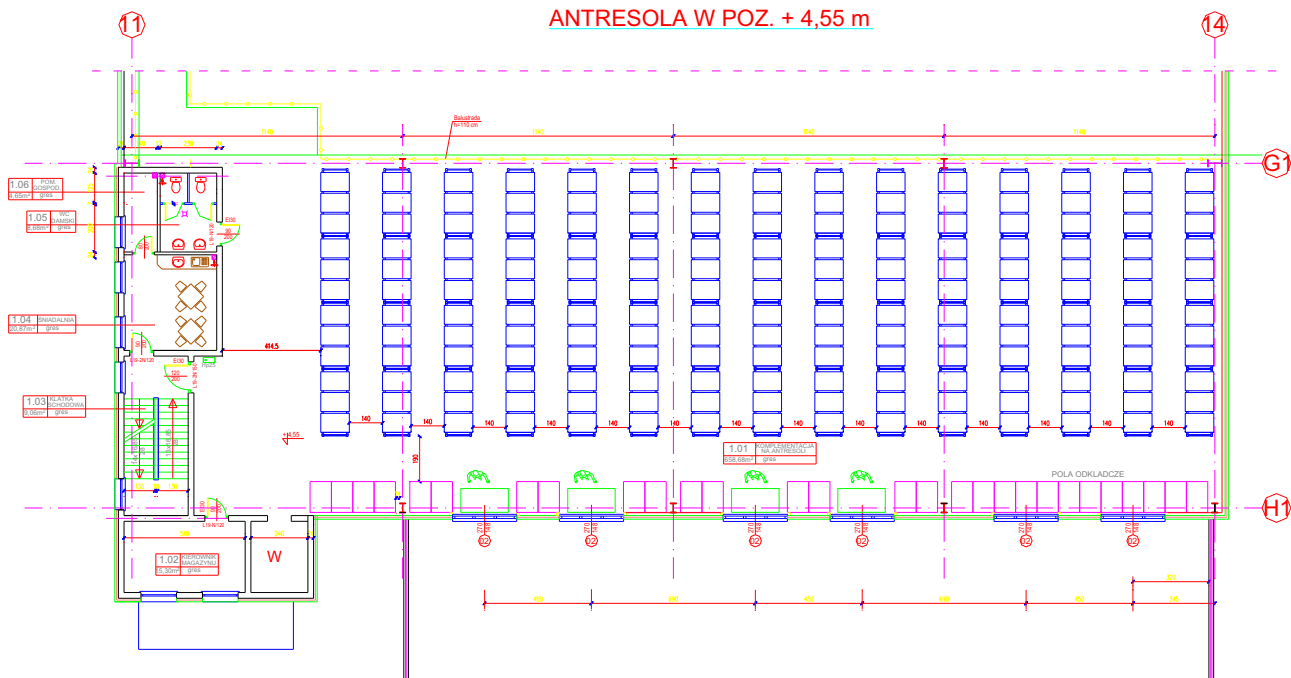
ANTRESOLA W POZ. + 4,55 m

11

14

G1

H1

Balustrada h=110 cm

1.06 POM. GOSPOD. 4,65m² gres

1.05 WC DAMSKI 6,68m² gres

1.04 ŚNIADALNIA 20,87m² gres

1.03 KLATKA SCHODOWA 9,06m² gres

1.02 KIEROWNIK MAGAZYNU 15,30m² gres

1.01 KOMPLEMENTACJA NA ANTRESOLI 858,68m² gres

W

414,5

140

140

140

140

140

140

140

140

140

140

140

140

140

140

POLA ODKLADCZE

02

02

02

02

02

02